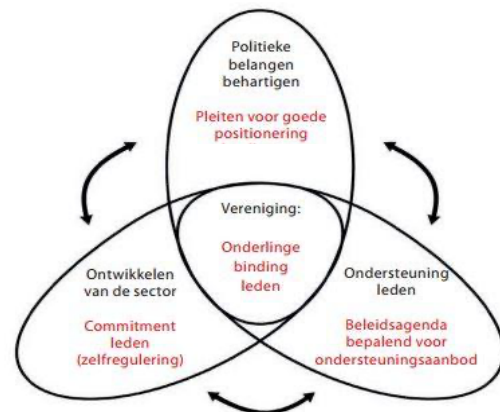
Politieke belangen behartigen

Pleiten voor goede positionering

Vereniging:

Onderlinge binding leden

Ontwikkelen van de sector

Commitment leden (zelfregulering)

Ondersteuning leden

Beleidsagenda bepalend voor ondersteuningsaanbod